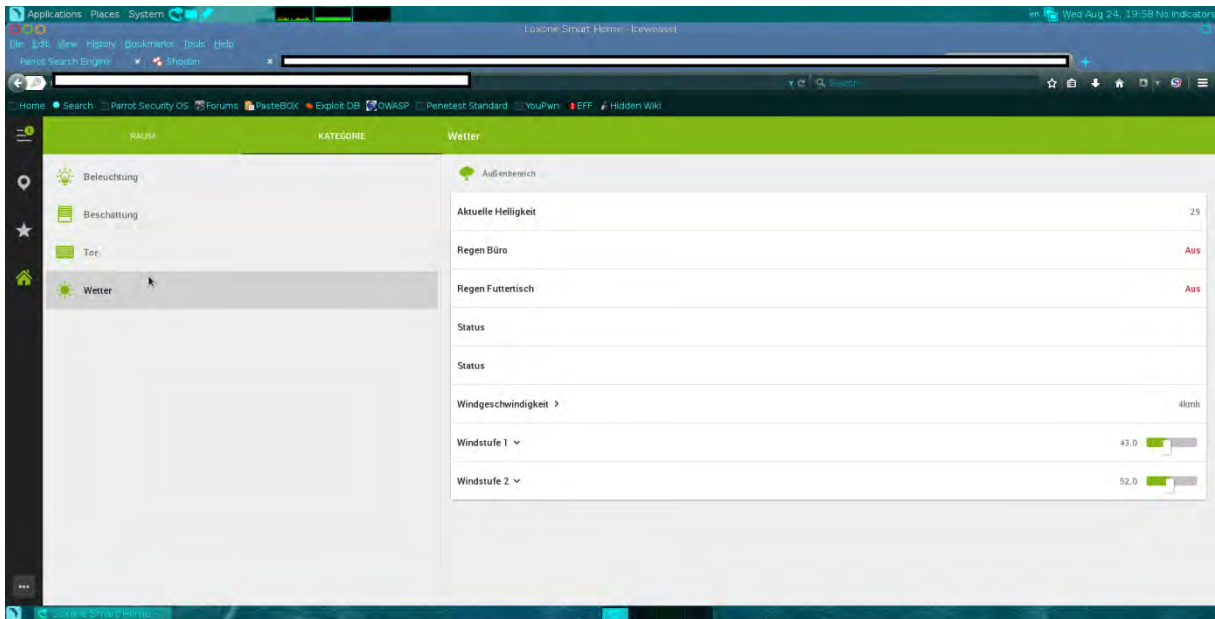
Applications Places System

en Wed Aug 24, 19:58 No Indicators

Loxone Smart Home - Iceweasel

File Edit View History Bookmarks Tools Help

Parrot Search Engine × Shodan ×

Search

Home Search Parrot Security OS Forums PasteBOX Exploit DB OWASP Penetest Standard YouPwn EFF Hidden Wiki

RAUM

KATEGORIE

Wetter

Beleuchtung

Beschattung

Tor

Wetter

Außenbereich

| | |
|---|---|
| Aktuelle Helligkeit | 23 |
| Regen Büro | Aus |
| Regen Futtertisch | Aus |
| Status | |
| Status | |
| Windgeschwindigkeit > | 4kmh |
| Windstufe 1 ⌄ | 43.0 |
| Windstufe 2 ⌄ | 52.0 |

Loxone Smart Home